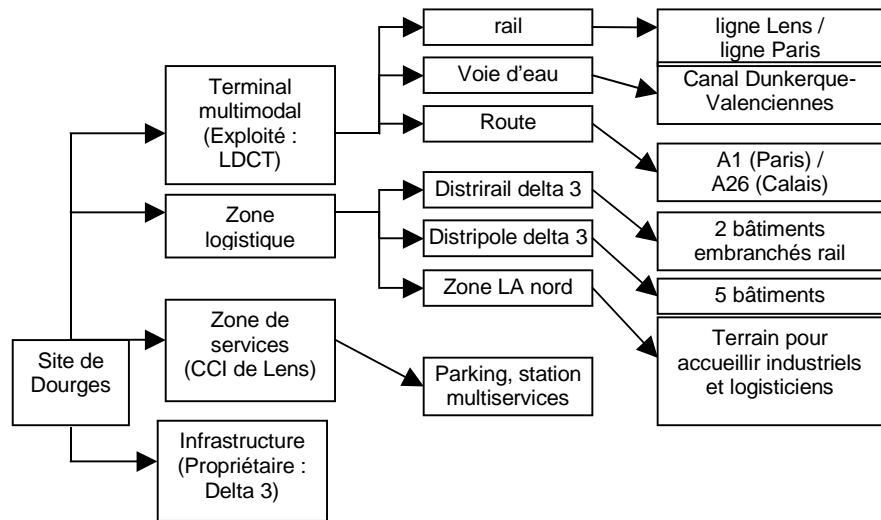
Site de Dourges

Terminal multimodal (Exploité : LDCT)

rail

ligne Lens / ligne Paris

Voie d'eau

Canal Dunkerque-Valenciennes

Route

A1 (Paris) / A26 (Calais)

Zone logistique

Distrirail delta 3

2 bâtiments embranchés rail

Distripole delta 3

5 bâtiments

Zone LA nord

Terrain pour accueillir industriels et logisticiens

Zone de services (CCI de Lens)

Parking, station multiservices

Infrastructure (Propriétaire : Delta 3)